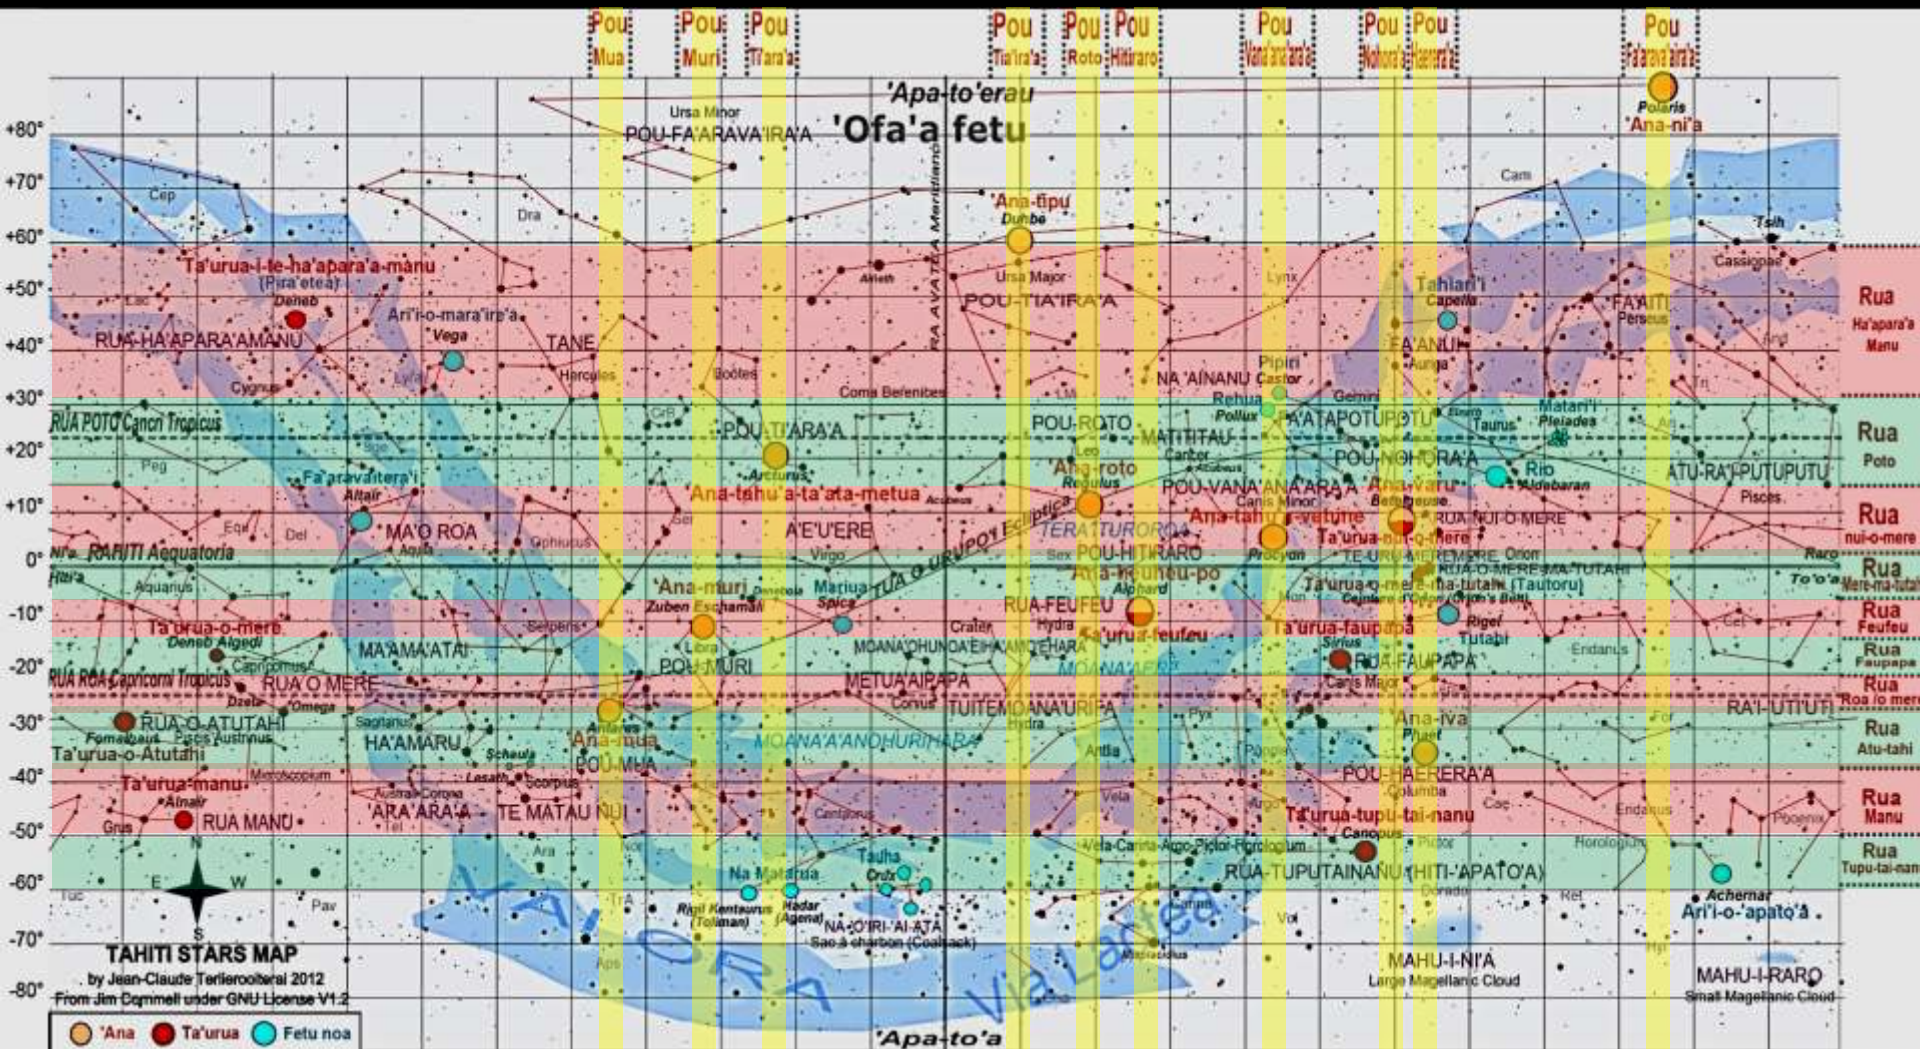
Pou Mua
Pou Muri
Pou Ti'ara'a
Pou Tia'ira'a
Pou Roto
Pou Hitiraro
Pou Vana'ana'ara'a
Pou Nohora'a
Pou Haerera'a
Pou Fa'arava'ira'a

'Apa-to'erau
'Ofa'a fetu

+80°
+70°
+60°
+50°
+40°
+30°
+20°
+10°
0°
-10°
-20°
-30°
-40°
-50°
-60°
-70°
-80°

Ursa Minor
POU-FA'ARAVA'IRA'A
Polaris
'Ana-ni'a
Cam
Cep
Dra
'Ana-tipu
Dubhe
Tsih
Cassiopee
Ta'urua-i-te-ha'apara'a-manu
(Pira'etea)
Deneb
Alioth
Ursa Major
POU-TIA'IRA'A
Lynx
Tahiari'i
Capella
FA'AITI
Perseus
Ari'i-o-mara'ira'a
Vega
RUA-HA'APARA'AMANU
TANE
Lac
Cygnus
Lyra
Hercules
Bootes
Coma Berenices
RA AVATEA Meridiano
FA'ANUI
Auriga
NA 'AINANU
Pipiri
Castor
Gemini
Rehua
Pollux
Tri
And
RUA POTO Cancri Tropicus
Peg
POU-TI'ARA'A
CrB
POU-ROTO
MATITITAU
'A'ATAPOTUPOTU
Taurus
Matari'i
Pleiades
Fa'aravaitera'i
Arcturus
Ana-roto
Regulus
Carbor
POU-NOHORA'A
Rio
Aldebaran
ATU-RA'I-PUTUPUTU
Pisces
Altair
'Ana-tahu'a-ta'ata-metua
Arcturus
POU-VANA'ANA'ARA'A
Canis Minor
'Ana-varu
Betelgeuse
Equ
Del
MA'O ROA
Aquila
Ophiucus
Ser
A'E'U'ERE
TERA'ITUROROA
Ana-tahu'a-vahine
RUA-NUI-O-MERE
Ta'urua-nui-o-mere
Ni'o RARITI Aequatoria
Virgo
Sex
POU-HITIRARO
Procyon
TE-URU-MEREMERE
Orion
RUA-O-MEREMERE-MA-TUTAHI
Hiti'a
Aquarius
TUA O URUPO'I Ecliptica
'Ana-muri
Zuben Eschamali
Mariua
Spica
'Ana-heuheu-po
Alphard
Mon
Ta'urua-o-mere-ma-tutahi (Tautoru)
Ceinture d'Orion (Orion's Belt)
To'o'a
Raro
Ta'urua-o-mere
Deneb Algedi
Serpens
Libra
Crater
RUA-FEUFEU
Hydra
Ta'urua-feufeu
Ta'urua-faupapa
Rigel
Tutahi
Cet
MA'AMA'ATAI
Capricornus
POU-MURI
MOANA'OHUNOA'EIHA'ANTEHARA
MOANA'APE
Sirius
RUA-FAUPAPA
Eridanus
RUA RoA Capricorni Tropicus
RUA O MERE
Dzeta
Omega
METUA'AIPAPA
Corvus
Canis Major
Lep
RUA-O-ATUTAHI
Fomalhaut
Piscis Austrinus
Sagitarius
Antares
TUITEMOANA'URIFA
Hydra
Pyx
Ana-iva
Phact
For
RA'I-UTI'UTI
Ta'urua-o-Atutahi
HA'AMARU
Scheula
Ana-mua
MOANA'A'ANOHURIHARA
Antlia
Puppis
Microscopium
Lesath
Scorpius
POU-MUA
POU-HAERERA'A
Columba
Ta'urua-manu
Australis Corona
Vela
Argo
Cae
Eridanus
Phoenix
Alnair
RUA MANU
Grus
Tel
'ARA'ARA'A
TE MATAU NUI
Centaurus
Ta'urua-tupu-tai-nanu
Canopus
Nor
Ara
Tauha
Vela-Carina-Argo-Pictor-Horologium
Pictor
Horologium
Na Mata'rua
Crux
RUA-TUPUTAINANU (HITI-'APATO'A)
Dorado
Tuc
Pav
TrA
Rigil Kentaurus (Toliman)
Hadar (Agena)
NA-'OIRI-'AI-ATA
Sac à charbon (Coalsack)
Carina
Vol
Ret
Achernar
Ari'i-o-'apato'a
Aps
Musca
Hyi
VAI ORA
Via Lactea
MAHU-I-NI'A
Large Magellanic Cloud
MAHU-I-RARO
Small Magellanic Cloud
N
E
W
S
TAHITI STARS MAP
by Jean-Claude Teriierooiterai 2012
From Jim Cornmell under GNU License V1.2
'Ana
Ta'urua
Fetu noa
'Apa-to'a

Rua Ha'apara'a Manu
Rua Poto
Rua nui-o-mere
Rua Mere-ma-tutahi
Rua Feufeu
Rua Faupapa
Rua Roa o mere
Rua Atu-tahi
Rua Manu
Rua Tupu-tai-nanu